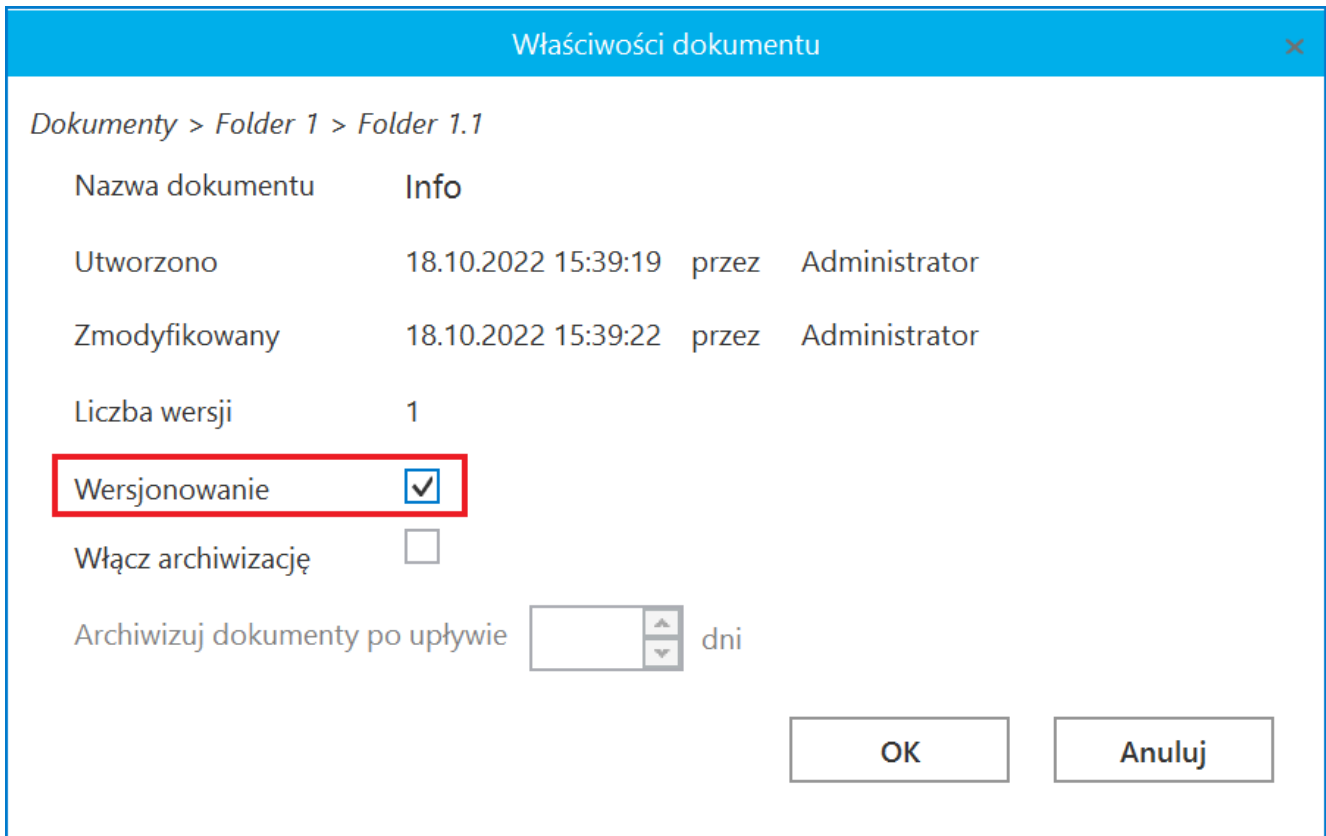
Właściwości dokumentu

×

Dokumenty > Folder 1 > Folder 1.1

Nazwa dokumentu Info

Utworzono 18.10.2022 15:39:19 przez Administrator

Zmodyfikowany 18.10.2022 15:39:22 przez Administrator

Liczba wersji 1

Wersjonowanie

Włącz archiwizację

Archiwizuj dokumenty po upływie dni

OK

Anuluj